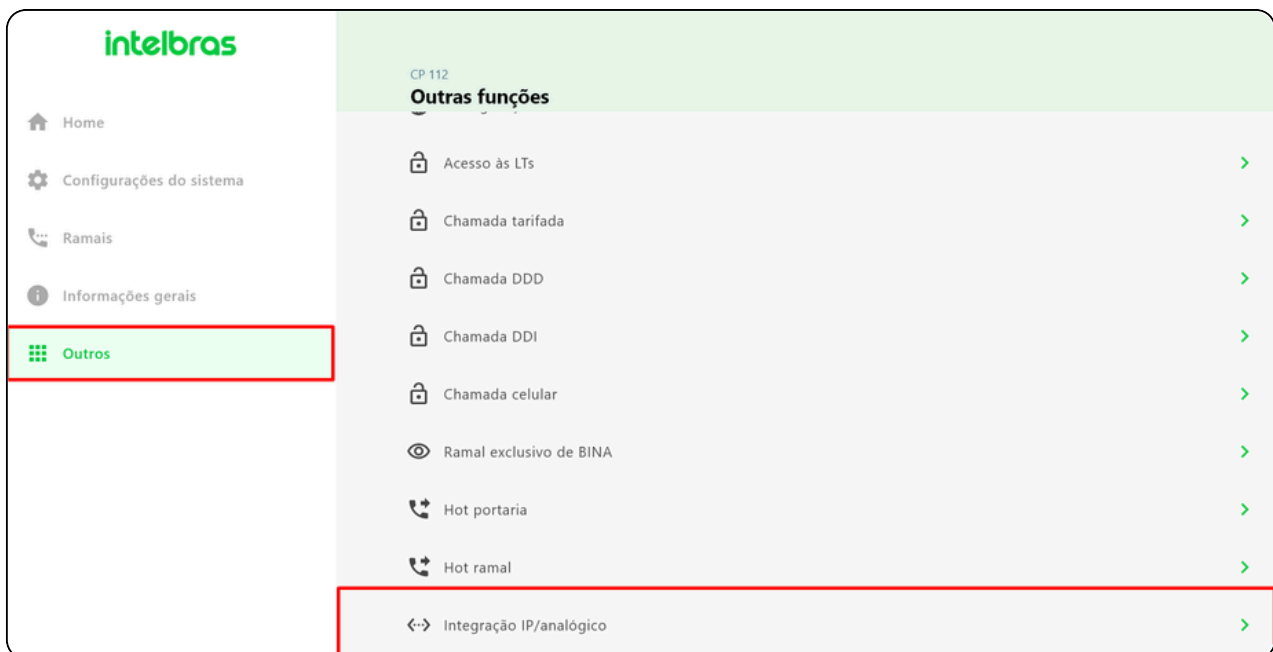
intelbras

Home

Configurações do sistema

Ramais

Informações gerais

Outros

CP 112

Outras funções

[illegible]

Acesso às LTs

Chamada tarifada

Chamada DDD

Chamada DDI

Chamada celular

Ramal exclusivo de BINA

Hot portaria

Hot ramal

Integração IP/analógico